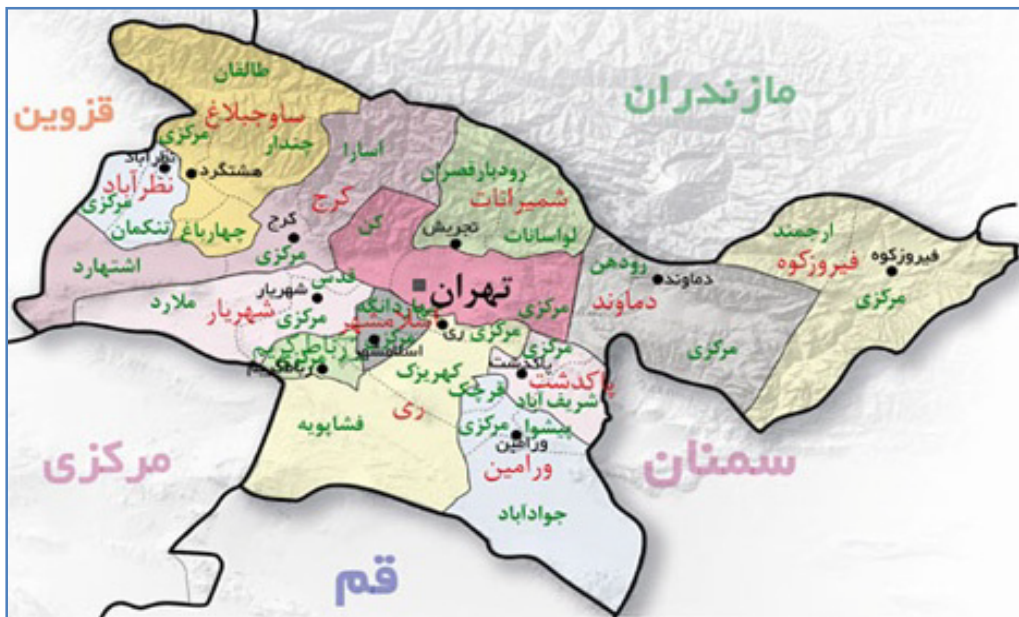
قزوین
مازندران
طالقان
ساوجبلاغ
مرکزی
جندار
هشتگرد
نظرآباد
نظرآباد
مرکزی
تنکمان
چهارباغ
اسارا
کرج
کرج
مرکزی
کن
رودبارقصران
شمیرانات
تجریش
لواسانات
اشتهارد
شهریار
قدس
ملارد
شهریار
مرکزی
تهران
بهارستان
اسلامشهر
رباط کریم
مرکزی
ری
مرکزی
کهریزک
قرچک
ری
فشاپویه
رودهن
دماوند
دماوند
مرکزی
مرکزی
پاکدشت
پاکدشت
شریف آباد
پیشوا
مرکزی
ورامین
ورامین
جواداباد
ارجمند
فیروزکوه
فیروزکوه
مرکزی
مرکزی
سمنان
قم